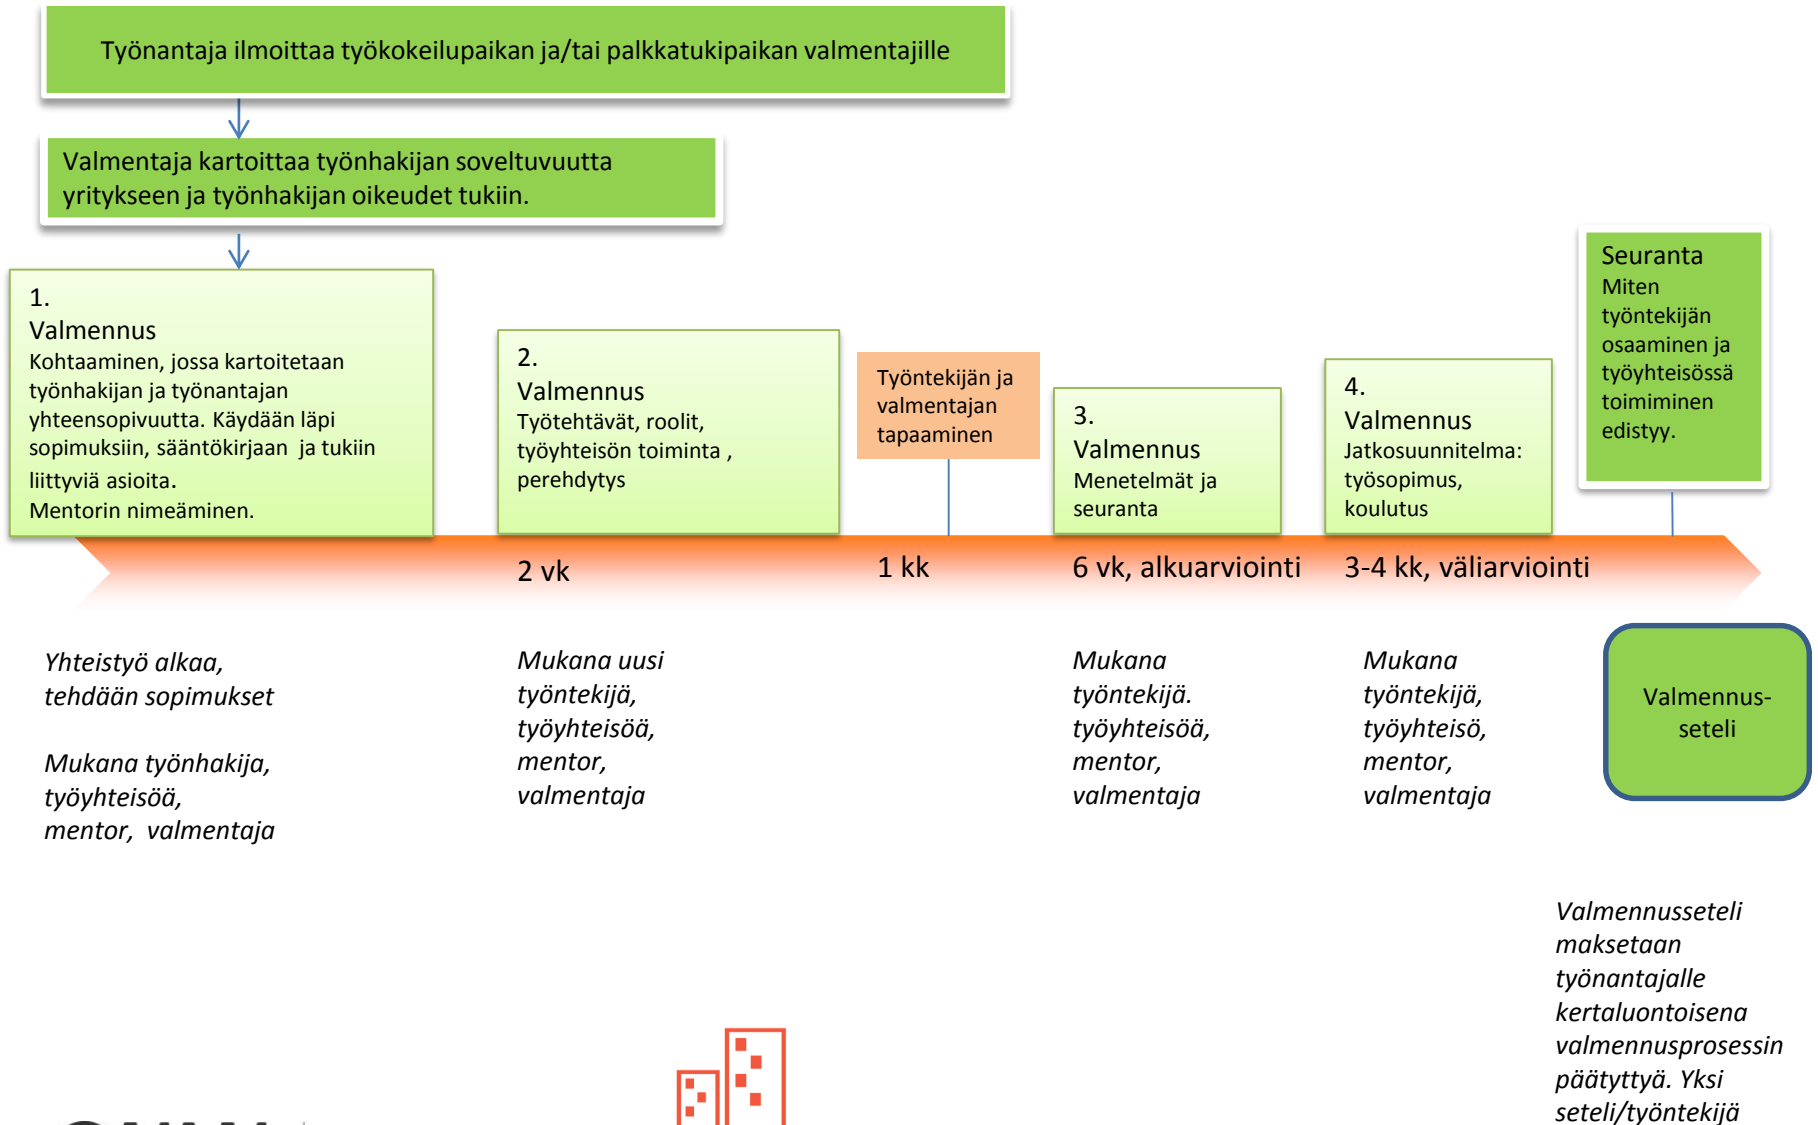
Työnantaja ilmoittaa työkokeilupaikan ja/tai palkkatukipaikan valmentajille

Valmentaja kartoittaa työnhakijan soveltuvuutta yritykseen ja työnhakijan oikeudet tukiin.

1.
Valmennus
Kohtaaminen, jossa kartoitetaan työnhakijan ja työnantajan yhteensopivuutta. Käydään läpi sopimuksiin, sääntökirjaan ja tukiin liittyviä asioita.
Mentorin nimeäminen.

2.
Valmennus
Työtehtävät, roolit, työyhteisön toiminta , perehdytys

Työntekijän ja valmentajan tapaaminen

3.
Valmennus
Menetelmät ja seuranta

4.
Valmennus
Jatkosuunnitelma: työsopimus, koulutus

Seuranta
Miten työntekijän osaaminen ja työyhteisössä toimiminen edistyy.

2 vk

1 kk

6 vk, alkuarviointi

3-4 kk, väliarviointi

Yhteistyö alkaa, tehdään sopimukset

Mukana työnhakija, työyhteisöä, mentor, valmentaja

Mukana uusi työntekijä, työyhteisöä, mentor, valmentaja

Mukana työntekijä. työyhteisöä, mentor, valmentaja

Mukana työntekijä, työyhteisö, mentor, valmentaja

Valmennus-seteli

Valmennusseteli maksetaan työnantajalle kertaluontoisena valmennusprosessin päätyttyä. Yksi seteli/työntekijä